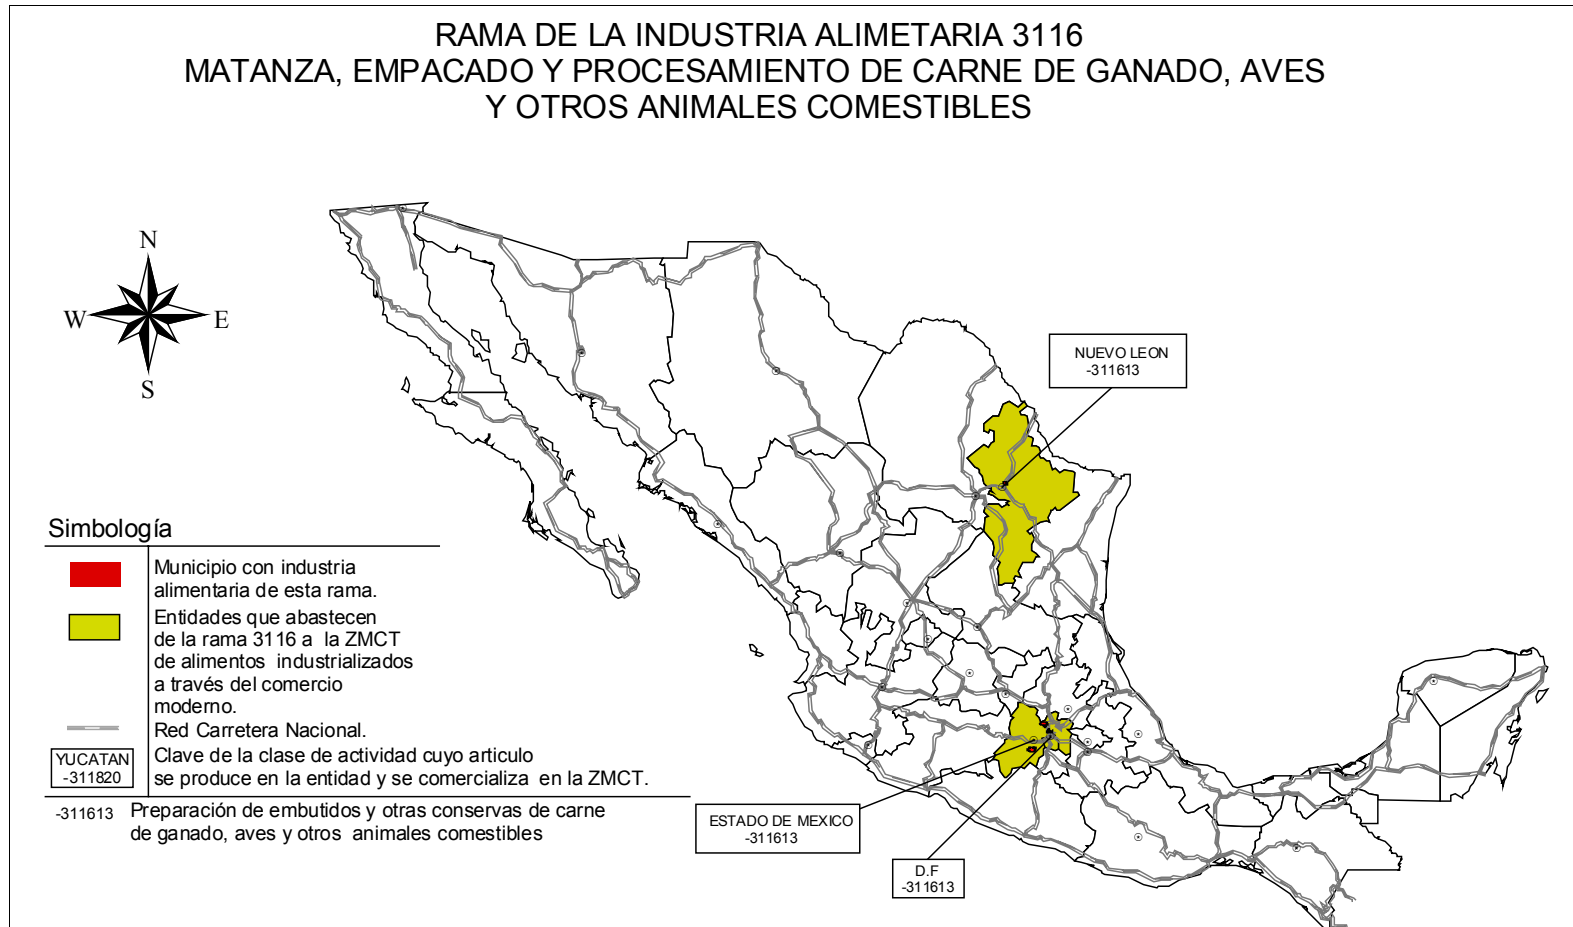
RAMA DE LA INDUSTRIA ALIMETARIA 3116
MATANZA, EMPACADO Y PROCESAMIENTO DE CARNE DE GANADO, AVES
Y OTROS ANIMALES COMESTIBLES

N
W
E
S

NUEVO LEON
-311613

Simbología

| | |
|---|---|
| | Municipio con industria alimentaria de esta rama. |
| | Entidades que abastecen de la rama 3116 a la ZMCT de alimentos industrializados a través del comercio moderno. |
| | Red Carretera Nacional. |
| YUCATAN -311820 | Clave de la clase de actividad cuyo articulo se produce en la entidad y se comercializa en la ZMCT. |

-311613 Preparación de embutidos y otras conservas de carne de ganado, aves y otros animales comestibles

ESTADO DE MEXICO
-311613

D.F
-311613